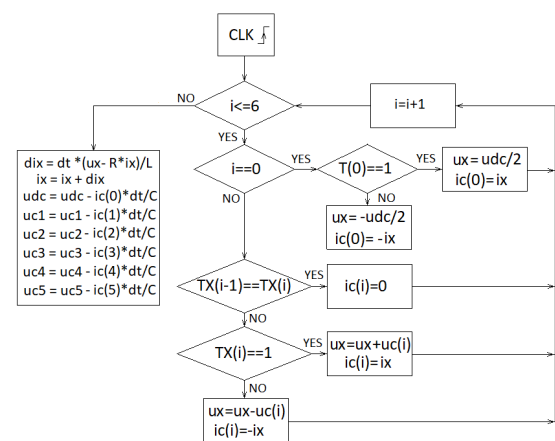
CLK

i<=6

i=i+1

NO

YES

dix = dt *(ux- R*ix)/L
ix = ix + dix
udc = udc - ic(0)*dt/C
uc1 = uc1 - ic(1)*dt/C
uc2 = uc2 - ic(2)*dt/C
uc3 = uc3 - ic(3)*dt/C
uc4 = uc4 - ic(4)*dt/C
uc5 = uc5 - ic(5)*dt/C

i==0

YES

T(0)==1

YES

ux= udc/2
ic(0)= ix

NO

ux= -udc/2
ic(0)= -ix

NO

TX(i-1)==TX(i)

YES

ic(i)=0

NO

TX(i)==1

YES

ux=ux+uc(i)
ic(i)=ix

NO

ux=ux-uc(i)
ic(i)=-ix